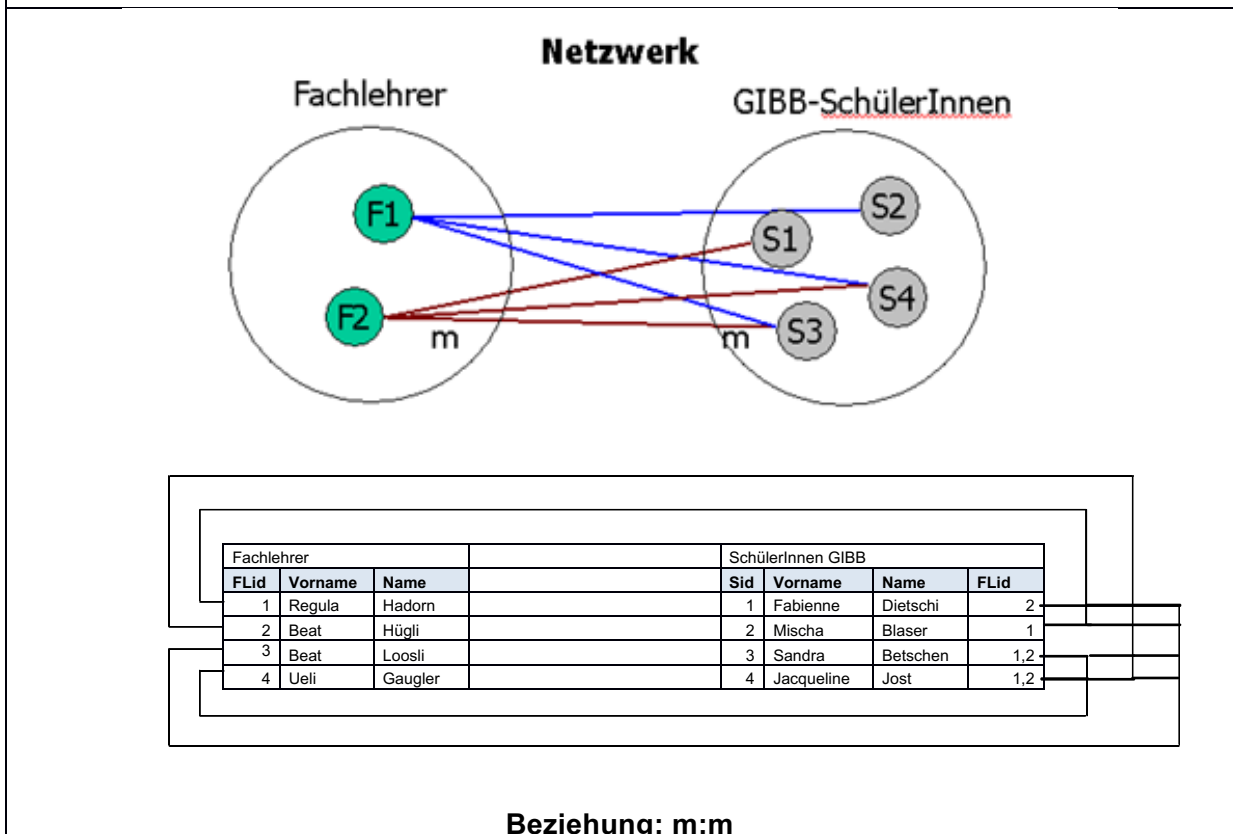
Netzwerk

Fachlehrer

GIBB-SchülerInnen

F1

F2

m

S1

S2

S3

S4

m

Fachlehrer

| FLid | Vorname | Name |
|---|---|---|
| 1 | Regula | Hadorn |
| 2 | Beat | Hügli |
| 3 | Beat | Loosli |
| 4 | Ueli | Gaugler |

SchülerInnen GIBB

| Sid | Vorname | Name | FLid |
|---|---|---|---|
| 1 | Fabienne | Dietschi | 2 |
| 2 | Mischa | Blaser | 1 |
| 3 | Sandra | Betschen | 1,2 |
| 4 | Jacqueline | Jost | 1,2 |

Beziehung: m:m